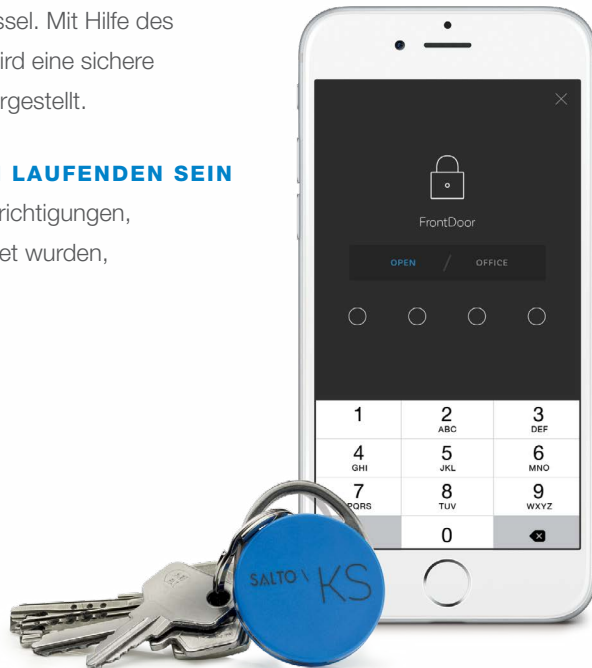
ssel. Mit Hilfe des
ird eine sichere
rgestellt.

LAUFENDEN SEIN
richtigungen,
et wurden,

×

FrontDoor

OPEN / OFFICE

| 1 | 2 ABC | 3 DEF |
|---|---|---|
| 4 GHI | 5 JKL | 6 MNO |
| 7 PQRS | 8 TUV | 9 WXYZ |
| | 0 | |

SALTO KS